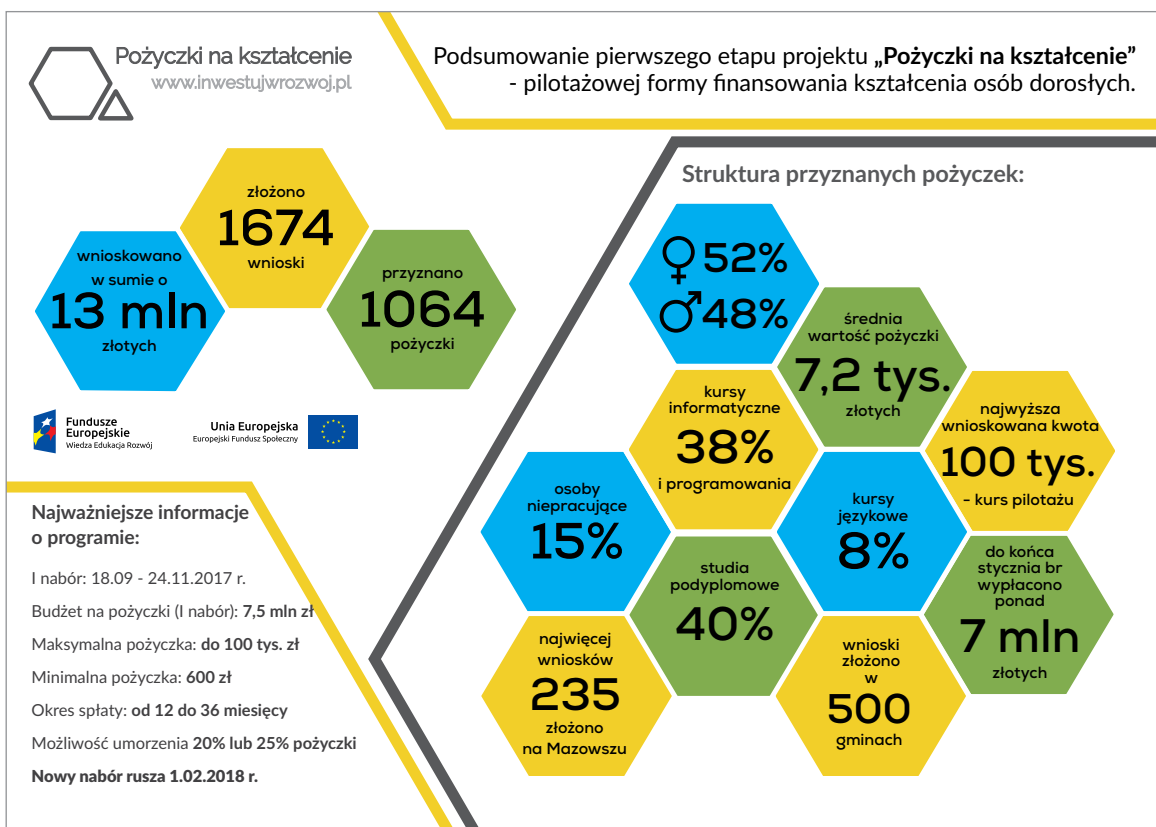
Pożyczki na kształcenie
www.inwestujwrozwoj.pl

Podsumowanie pierwszego etapu projektu „Pożyczki na kształcenie” - pilotażowej formy finansowania kształcenia osób dorosłych.

złożono
1674
wnioski

wnioskowano w sumie o
13 mln
złotych

przyznano
1064
pożyczki

Fundusze Europejskie
Wiedza Edukacja Rozwój

Unia Europejska
Europejski Fundusz Społeczny

Najważniejsze informacje o programie:

I nabór: 18.09 - 24.11.2017 r.

Budżet na pożyczki (I nabór): 7,5 mln zł

Maksymalna pożyczka: do 100 tys. zł

Minimalna pożyczka: 600 zł

Okres spłaty: od 12 do 36 miesięcy

Możliwość umorzenia 20% lub 25% pożyczki

Nowy nabór rusza 1.02.2018 r.

Struktura przyznanych pożyczek:

♀52%
♂48%

średnia wartość pożyczki
7,2 tys.
złotych

kursy informatyczne
38%
i programowania

najwyższa wnioskowana kwota
100 tys.
- kurs pilotażu

osoby niepracujące
15%

kursy językowe
8%

studia podyplomowe
40%

do końca stycznia br wypłacono ponad
7 mln
złotych

najwięcej wniosków
235
złożono na Mazowszu

wnioski złożono w
500
gminach